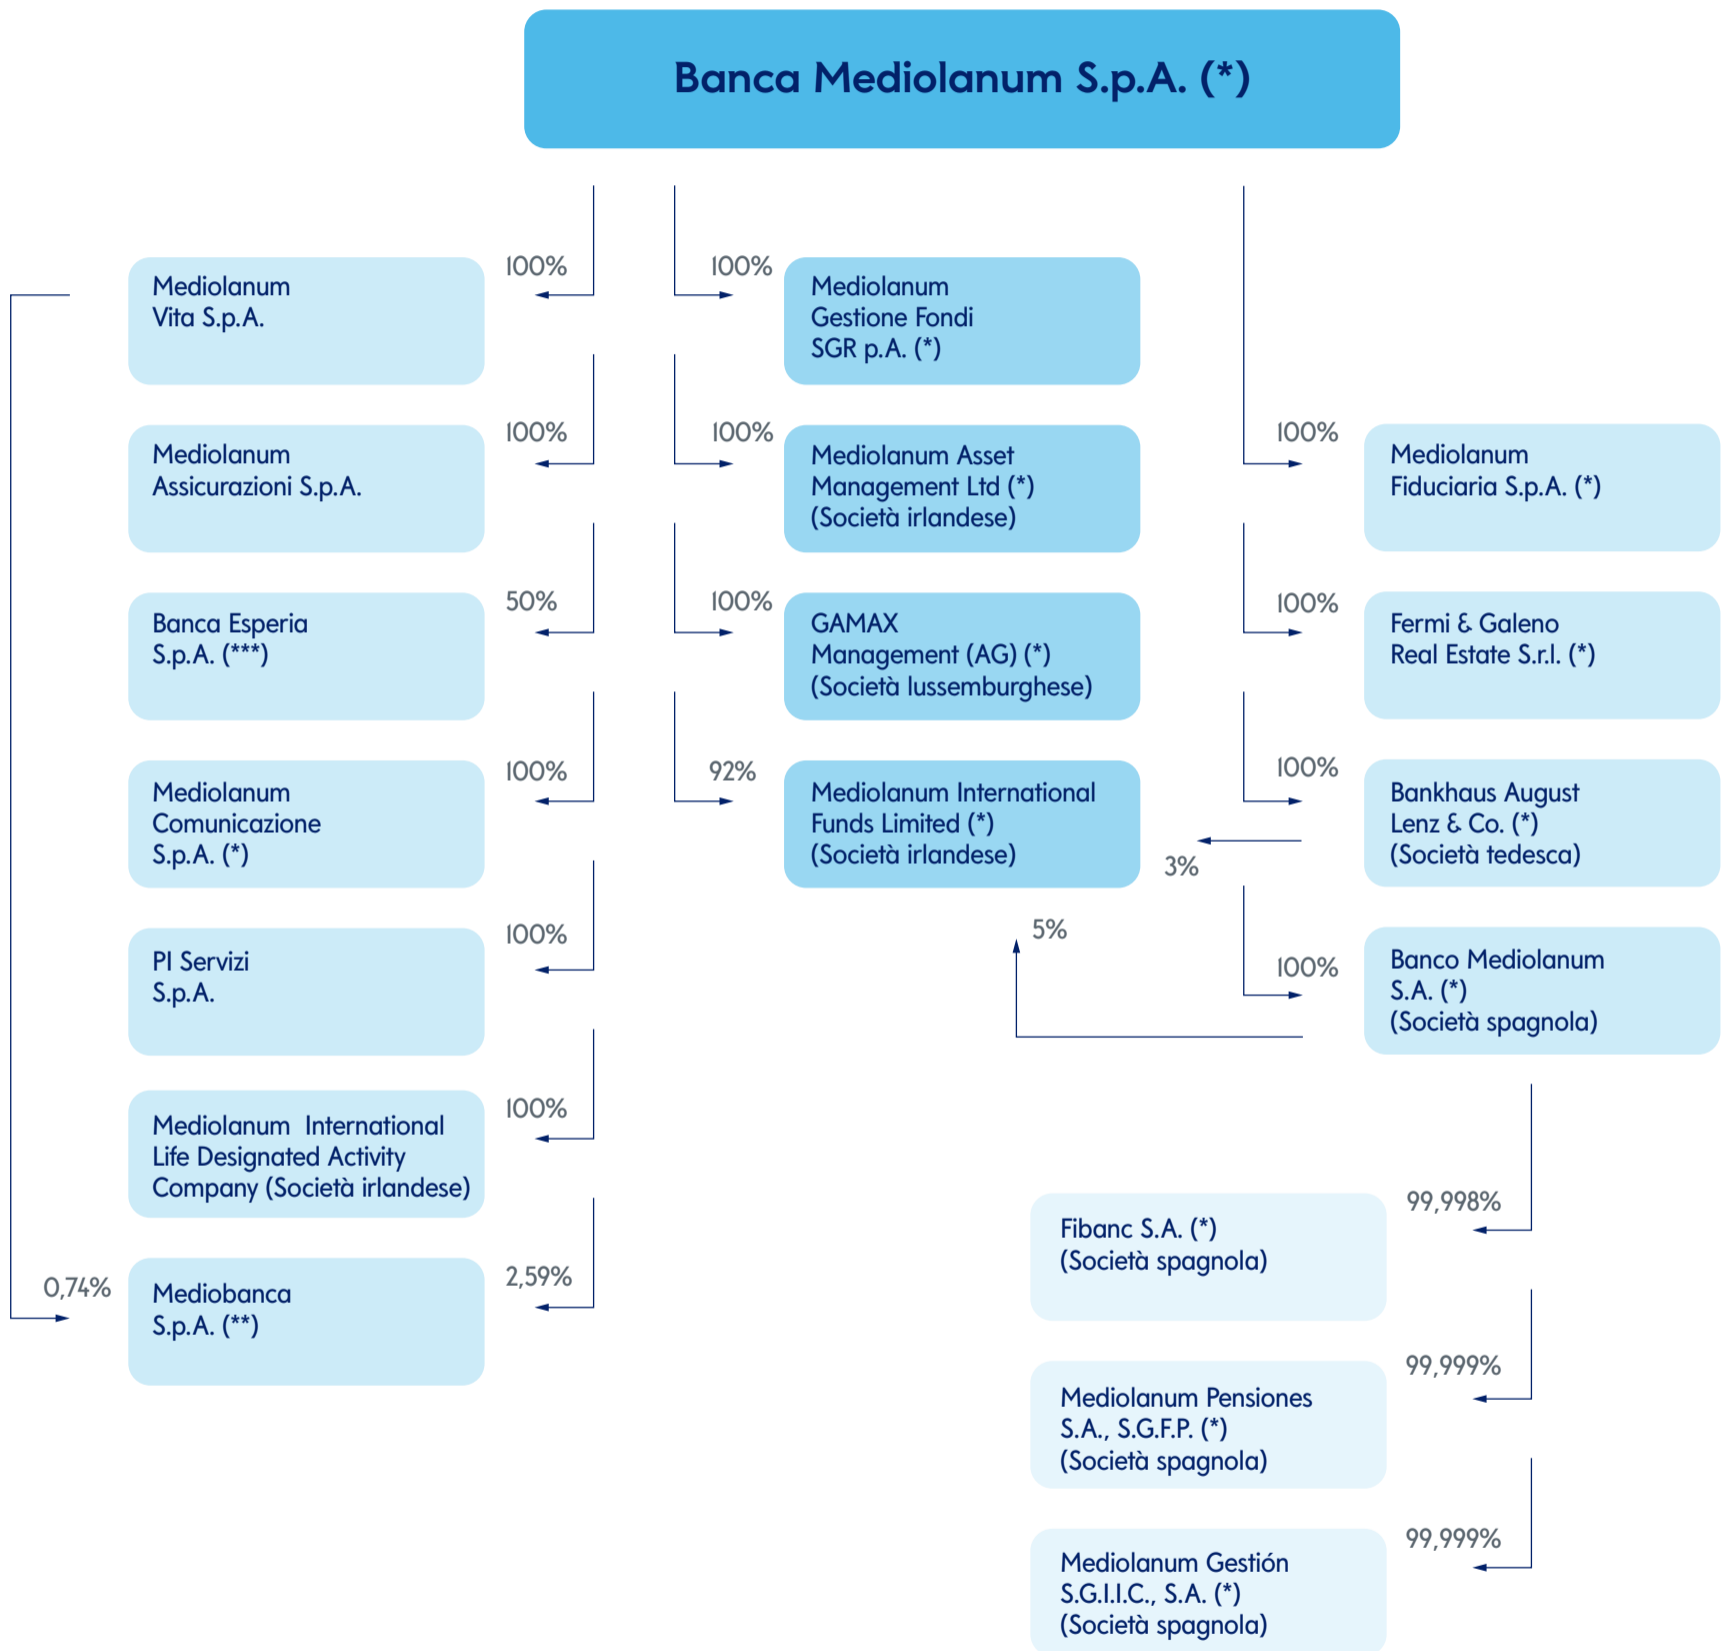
Banca Mediolanum S.p.A. (*)

100%
Mediolanum Vita S.p.A.

100%
Mediolanum Assicurazioni S.p.A.

50%
Banca Esperia S.p.A. (***)

100%
Mediolanum Comunicazione S.p.A. (*)

100%
PI Servizi S.p.A.

100%
Mediolanum International Life Designated Activity Company (Società irlandese)

0,74%
2,59%
Mediobanca S.p.A. (**)

100%
Mediolanum Gestione Fondi SGR p.A. (*)

100%
Mediolanum Asset Management Ltd (*) (Società irlandese)

100%
GAMAX Management (AG) (*) (Società lussemburghese)

92%
Mediolanum International Funds Limited (*) (Società irlandese)

3%
5%

100%
Mediolanum Fiduciaria S.p.A. (*)

100%
Fermi & Galeno Real Estate S.r.l. (*)

100%
Bankhaus August Lenz & Co. (*) (Società tedesca)

100%
Banco Mediolanum S.A. (*) (Società spagnola)

99,998%
Fibanc S.A. (*) (Società spagnola)

99,999%
Mediolanum Pensiones S.A., S.G.F.P. (*) (Società spagnola)

99,999%
Mediolanum Gestión S.G.I.I.C., S.A. (*) (Società spagnola)